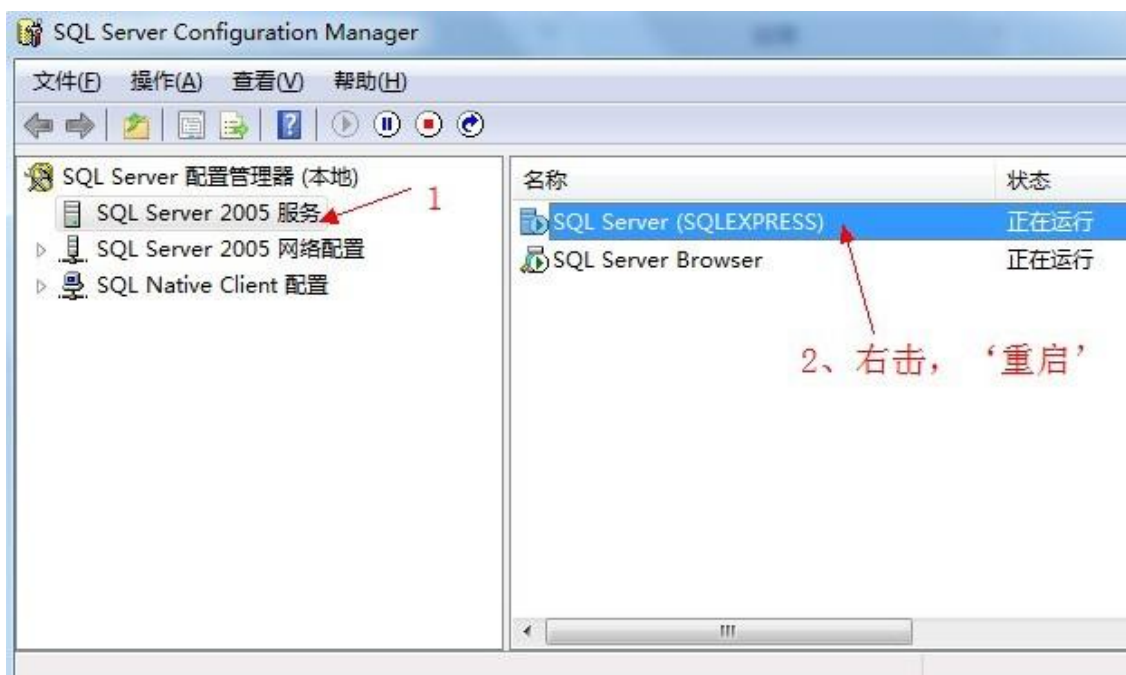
SQL Server Configuration Manager

文件(F) 操作(A) 查看(V) 帮助(H)

SQL Server 配置管理器 (本地)
SQL Server 2005 服务
SQL Server 2005 网络配置
SQL Native Client 配置

1

| 名称 | 状态 |
|---|---|
| SQL Server (SQLEXPRESS) | 正在运行 |
| SQL Server Browser | 正在运行 |

2、右击，‘重启’

III